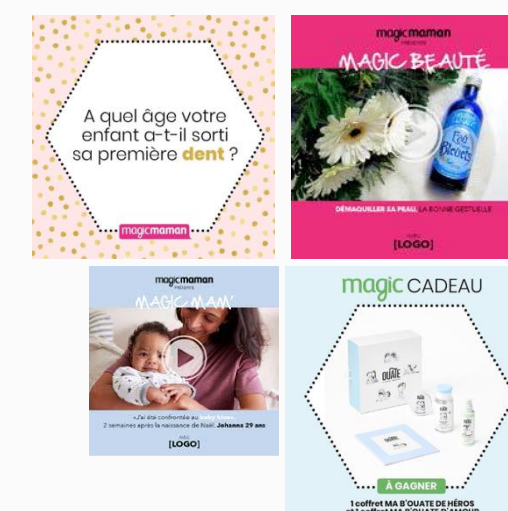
A quel âge votre enfant a-t-il sorti sa première dent ?

magicmaman

magicmaman
PRÉSENTE
MAGIC BEAUTÉ

Eau Bleuets

DÉMAQUILLER SA PEAU, LA BONNE GESTUELLE

avec
[LOGO]

magicmaman
PRÉSENTE
MAGIC MAM'

«J'ai été confrontée au baby blues 2 semaines après la naissance de Noël. Johanna 29 ans

avec
[LOGO]

magic CADEAU

OUATE

À GAGNER
1 coffret MA B'OUATE DE HÉROS
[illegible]